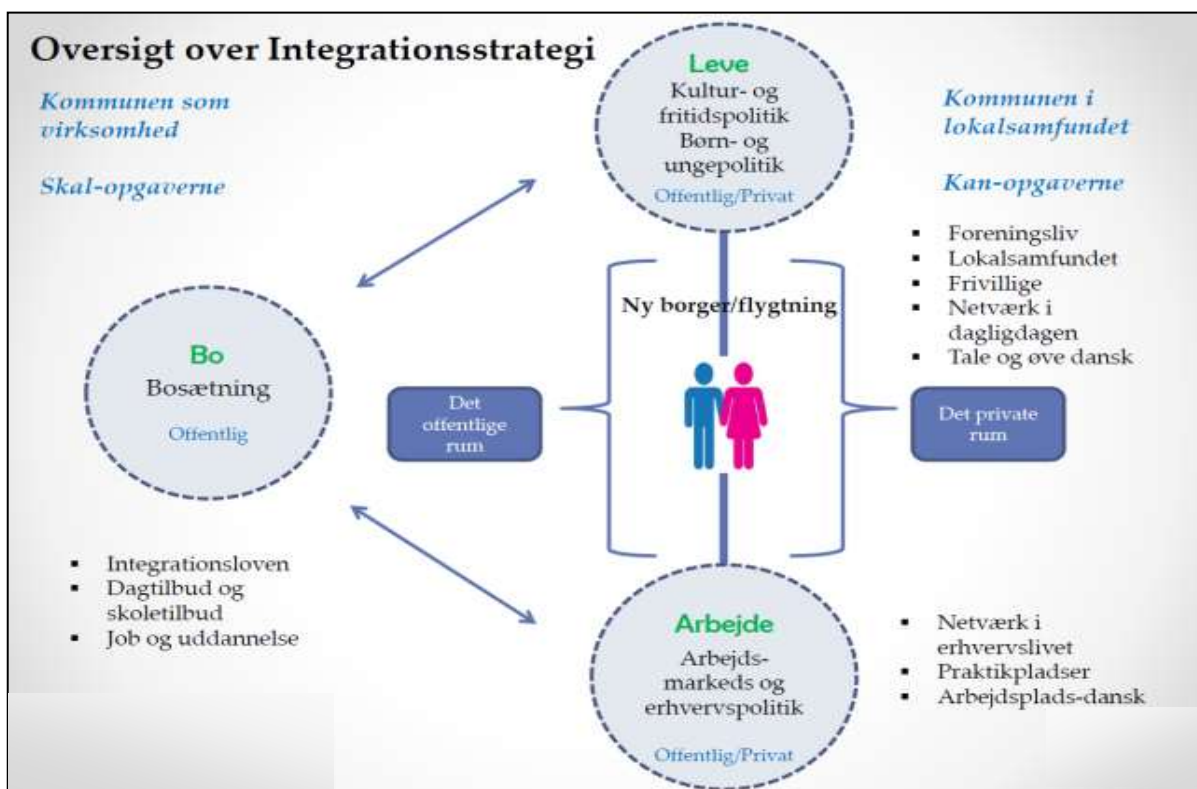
Oversigt over Integrationsstrategi

Kommunen som virksomhed

Skal-opgaverne

Leve
Kultur- og fritidspolitik
Børn- og ungepolitik
Offentlig/Privat

Kommunen i lokalsamfundet

Kan-opgaverne

- Foreningsliv
- Lokalsamfundet
- Frivillige
- Netværk i dagligdagen
- Tale og øve dansk

Ny borger/flygtning

Bo
Bosætning
Offentlig

Det offentlige rum

Det private rum

- Integrationsloven
- Dagtilbud og skoletilbud
- Job og uddannelse

Arbejde
Arbejds-markeds og erhvervspolitik
Offentlig/Privat

- Netværk i erhvervslivet
- Praktikpladser
- Arbejdsplads-dansk